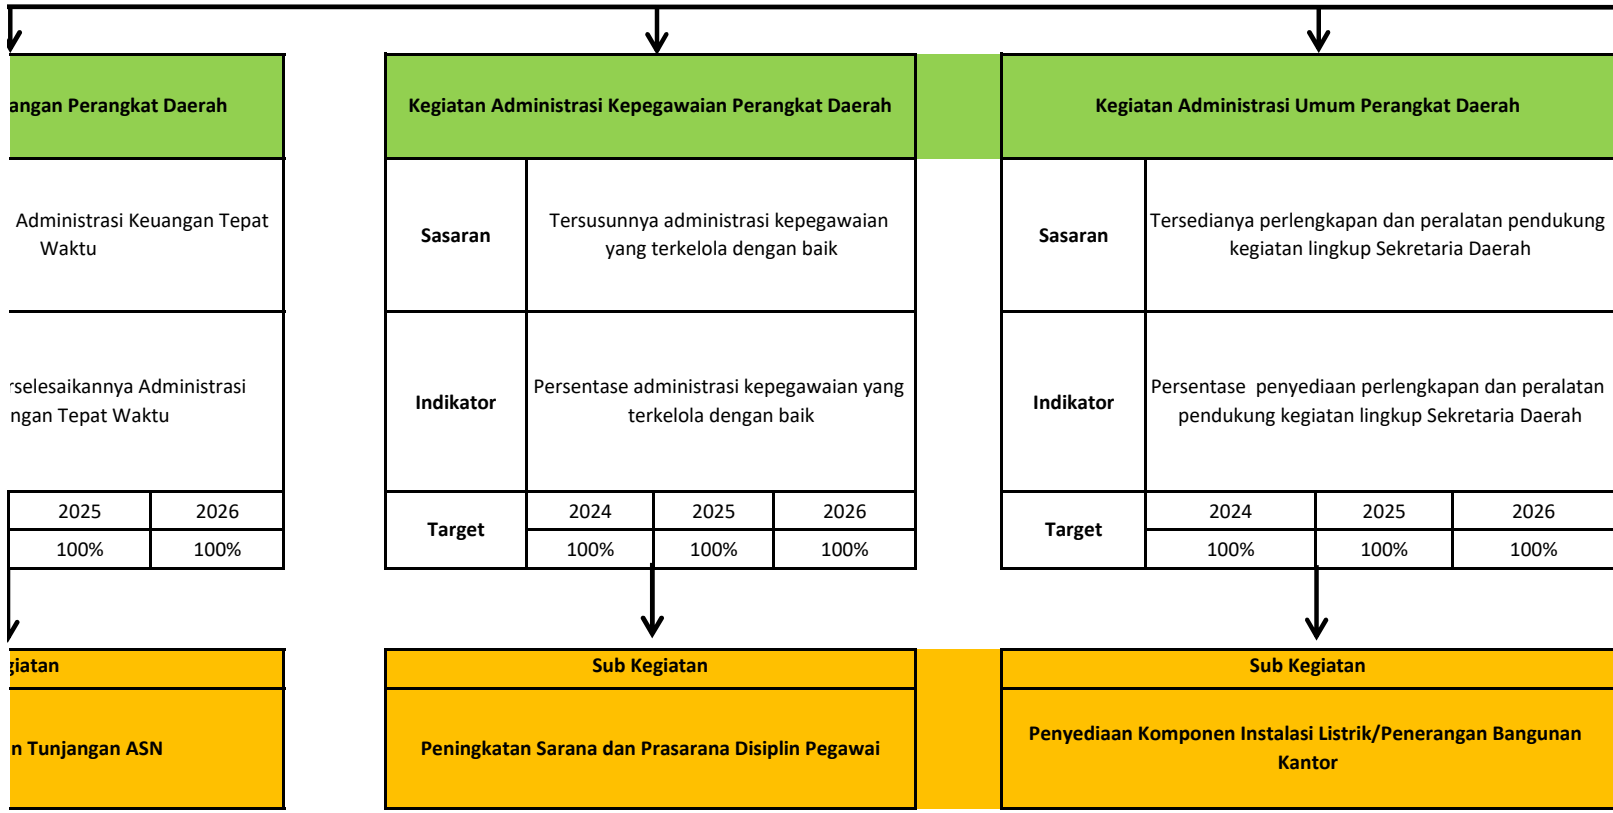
angan Perangkat Daerah

Administrasi Keuangan Tepat Waktu

rselesaikannya Administrasi ngan Tepat Waktu

| 2025 | 2026 |
|---|---|
| 100% | 100% |

giatan

n Tunjangan ASN

Kegiatan Administrasi Kepegawaian Perangkat Daerah

| Sasaran | Tersusunnya administrasi kepegawaian yang terkelola dengan baik | | |
|---|---|---|---|
| Indikator | Persentase administrasi kepegawaian yang terkelola dengan baik | | |
| Target | 2024 | 2025 | 2026 |
| | 100% | 100% | 100% |

Sub Kegiatan

Peningkatan Sarana dan Prasarana Disiplin Pegawai

Kegiatan Administrasi Umum Perangkat Daerah

| Sasaran | Tersedianya perlengkapan dan peralatan pendukung kegiatan lingkup Sekretaria Daerah | | |
|---|---|---|---|
| Indikator | Persentase penyediaan perlengkapan dan peralatan pendukung kegiatan lingkup Sekretaria Daerah | | |
| Target | 2024 | 2025 | 2026 |
| | 100% | 100% | 100% |

Sub Kegiatan

Penyediaan Komponen Instalasi Listrik/Penerangan Bangunan Kantor